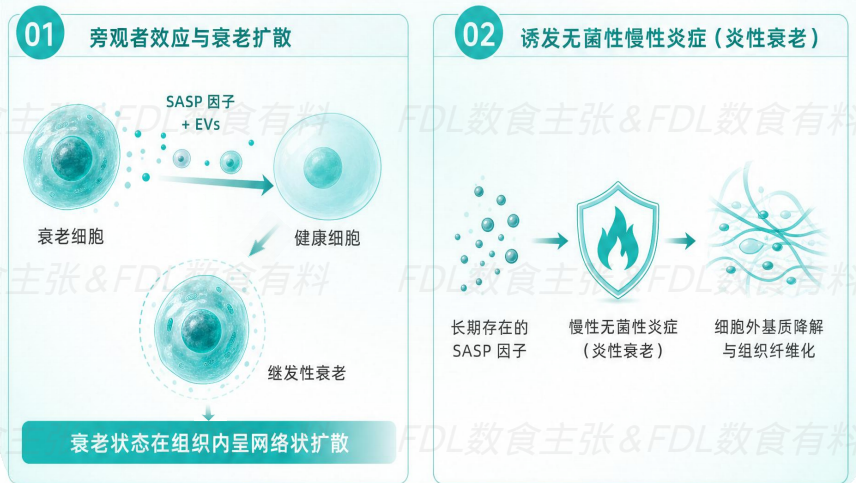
01 旁观者效应与衰老扩散

SASP 因子 + EVs

衰老细胞

健康细胞

继发性衰老

衰老状态在组织内呈网络状扩散

02 诱发无菌性慢性炎症（炎性衰老）

长期存在的 SASP 因子

慢性无菌性炎症（炎性衰老）

细胞外基质降解与组织纤维化

FDL数食主张＆FDL数食有料

FDL数食主张＆FDL数食有料